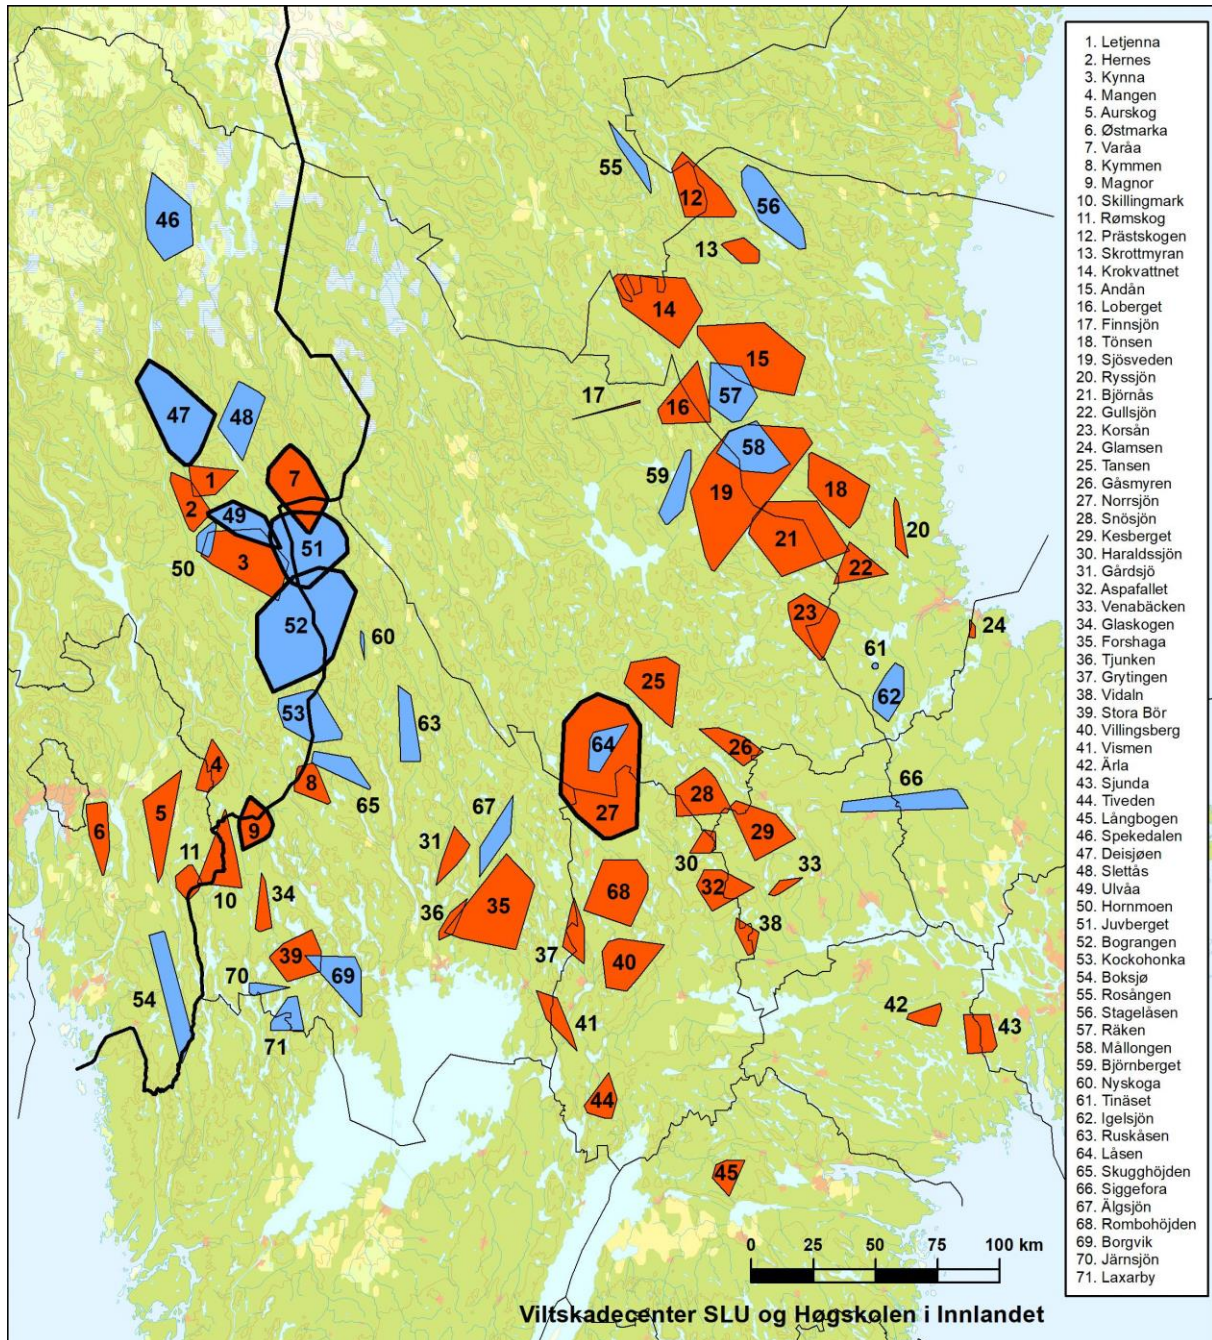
55
12
56
13
46
14
15
17
57
16
47
48
58
59
7
1
19
18
2
49
20
51
21
50
3
22
52
60
23
24
61
25
62
53
63
64
26
4
66
8
65
5
67
28
6
9
27
31
29
30
33
11
32
10
34
36
35
68
38
37
39
40
69
70
54
41
42
43
71
44
45

0 25 50 75 100 km

Viltskadecenter SLU og Høgskolen i Innlandet

1. Letjenna
2. Hernes
3. Kynna
4. Mangen
5. Aurskog
6. Østmarka
7. Varåa
8. Kymmen
9. Magnor
10. Skillingmark
11. Rømskog
12. Prästskogen
13. Skrottmyran
14. Krokvattnet
15. Andån
16. Loberget
17. Finnsjön
18. Tönsen
19. Sjösveden
20. Ryssjön
21. Björnås
22. Gullsjön
23. Korsån
24. Glamsen
25. Tansen
26. Gåsmyren
27. Norrsjön
28. Snösjön
29. Kesberget
30. Haraldssjön
31. Gårdsjö
32. Aspafallet
33. Venabäcken
34. Glaskogen
35. Forshaga
36. Tjunken
37. Grytingen
38. Vidaln
39. Stora Bör
40. Villingsberg
41. Vismen
42. Ärla
43. Sjunda
44. Tiveden
45. Långbogen
46. Spekedalen
47. Deisjøen
48. Slettås
49. Ulvåa
50. Hornmoen
51. Juvberget
52. Bograngen
53. Kockohonka
54. Boksjø
55. Rosången
56. Stageläsen
57. Räken
58. Mållongen
59. Björnberget
60. Nyskoga
61. Tinäset
62. Igelsjön
63. Ruskåsen
64. Låsen
65. Skugghöjden
66. Siggefora
67. Älgsjön
68. Rombohöjden
69. Borgvik
70. Järnsjön
71. Laxarby